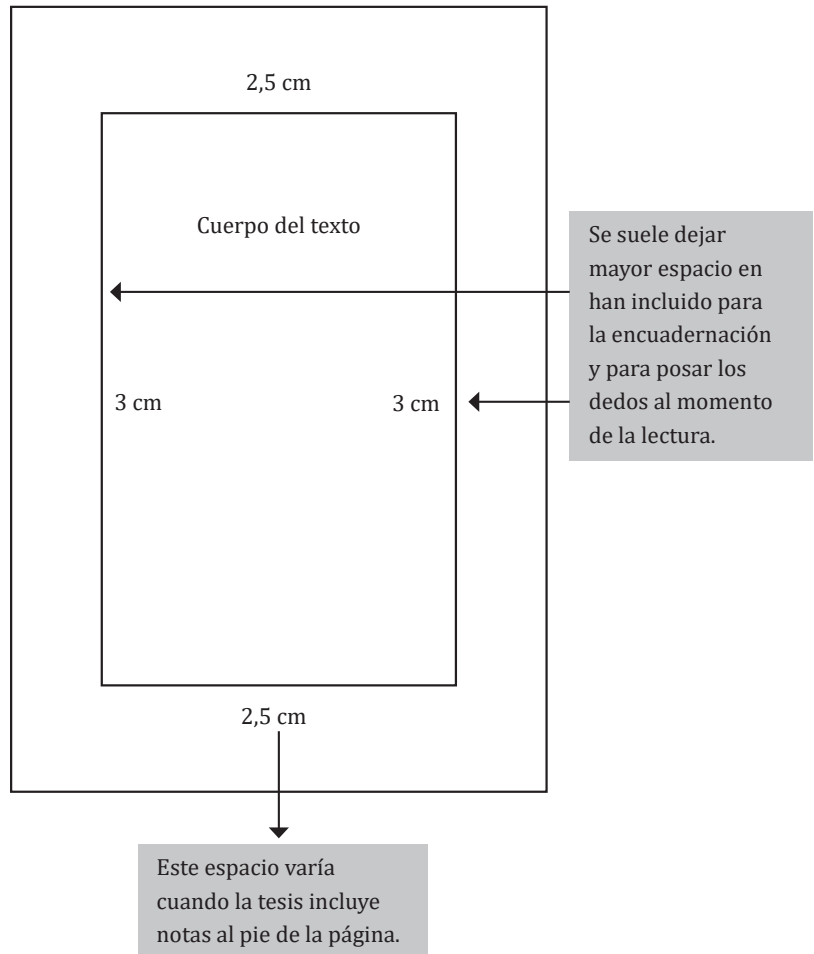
2,5 cm

Cuerpo del texto

3 cm

3 cm

Se suele dejar mayor espacio en han incluido para la encuadernación y para posar los dedos al momento de la lectura.

2,5 cm

Este espacio varía cuando la tesis incluye notas al pie de la página.